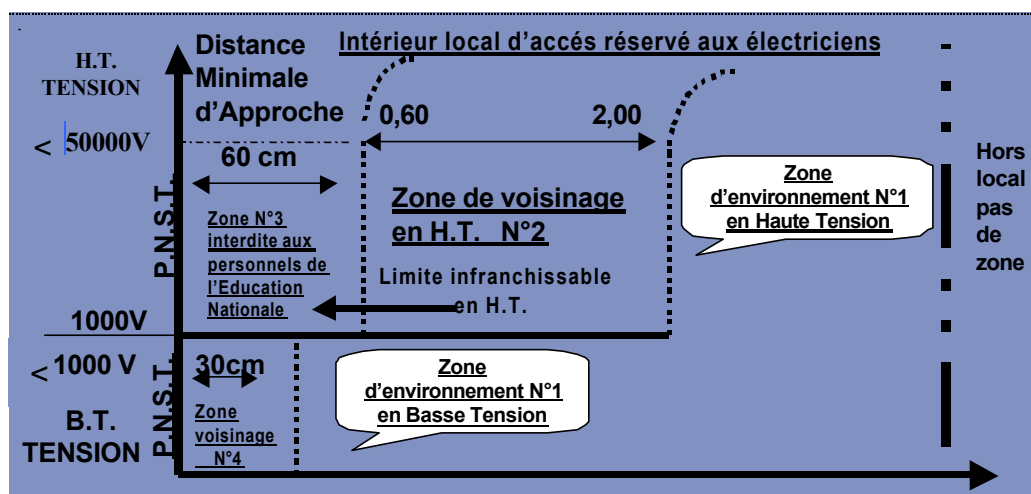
H.T. TENSION

< 50000V

Distance Minimale d'Approche

Intérieur local d'accés réservé aux électriciens

0,60

2,00

60 cm

P.N.S.T.

Zone N°3 interdite aux personnels de l'Education Nationale

Zone de voisinage en H.T. N°2

Limite infranchissable en H.T.

Zone d'environnement N°1 en Haute Tension

Hors local pas de zone

1000V

< 1000 V

30cm

P.N.S.T.

Zone voisinage N°4

Zone d'environnement N°1 en Basse Tension

B.T. TENSION